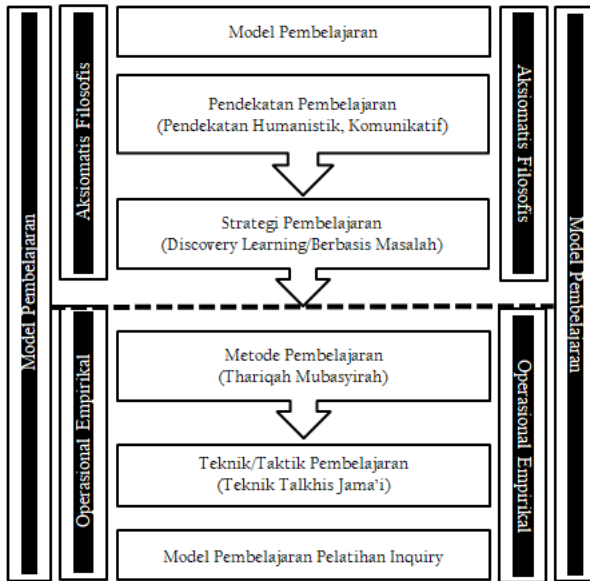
Model Pembelajaran

Aksiomatis Filosofis

Model Pembelajaran

Pendekatan Pembelajaran (Pendekatan Humanistik, Komunikatif)

Strategi Pembelajaran (Discovery Learning/Berbasis Masalah)

Aksiomatis Filosofis

Model Pembelajaran

Operasional Empirikal

Metode Pembelajaran (Thariqah Mubasyirah)

Teknik/Taktik Pembelajaran (Teknik Talkhis Jama'i)

Model Pembelajaran Pelatihan Inquiry

Operasional Empirikal